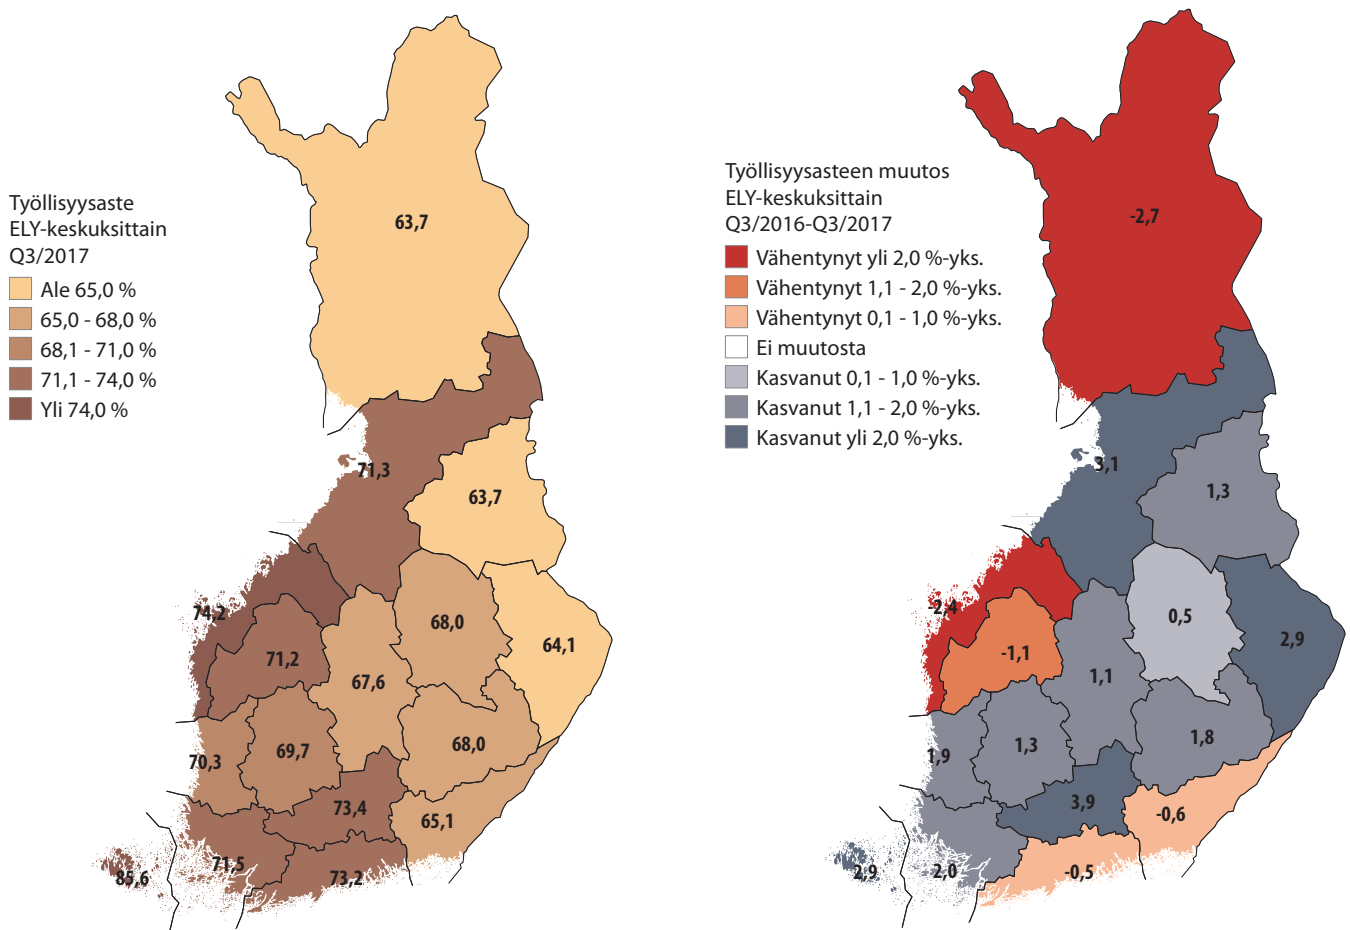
Työllisyysaste
ELY-keskuksittain
Q3/2017

Ale 65,0 %
65,0 - 68,0 %
68,1 - 71,0 %
71,1 - 74,0 %
Yli 74,0 %

63,7
71,3
63,7
74,2
71,2
68,0
67,6
64,1
70,3
69,7
68,0
73,4
65,1
71,5
85,6
73,2

Työllisyysasteen muutos
ELY-keskuksittain
Q3/2016-Q3/2017

Vähentynyt yli 2,0 %-yks.
Vähentynyt 1,1 - 2,0 %-yks.
Vähentynyt 0,1 - 1,0 %-yks.
Ei muutosta
Kasvanut 0,1 - 1,0 %-yks.
Kasvanut 1,1 - 2,0 %-yks.
Kasvanut yli 2,0 %-yks.

-2,7
3,1
1,3
-2,4
0,5
-1,1
2,9
1,1
1,9
1,3
1,8
3,9
-0,6
2,9
2,0
-0,5